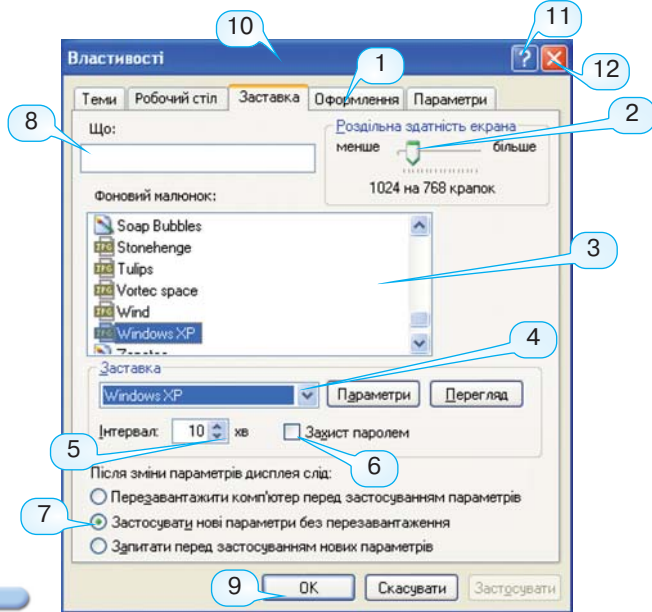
Властивості

10

11

12

Теми | Робочий стіл | Заставка | Оформлення | Параметри

1

8

Що:

Роздільна здатність екрана

2

менше

більше

1024 на 768 крапок

Фоновий малюнок:

Soap Bubbles
Stonehenge
Tulips
Vortec space
Wind
Windows XP
Zapotec

3

Заставка

4

Windows XP

Параметри

Перегляд

Інтервал: 10 хв

5

Захист паролем

6

Після зміни параметрів дисплея слід:

Перезавантажити комп'ютер перед застосуванням параметрів

7

Застосувати нові параметри без перезавантаження

Запитати перед застосуванням нових параметрів

9

OK

Скасувати

Застосувати